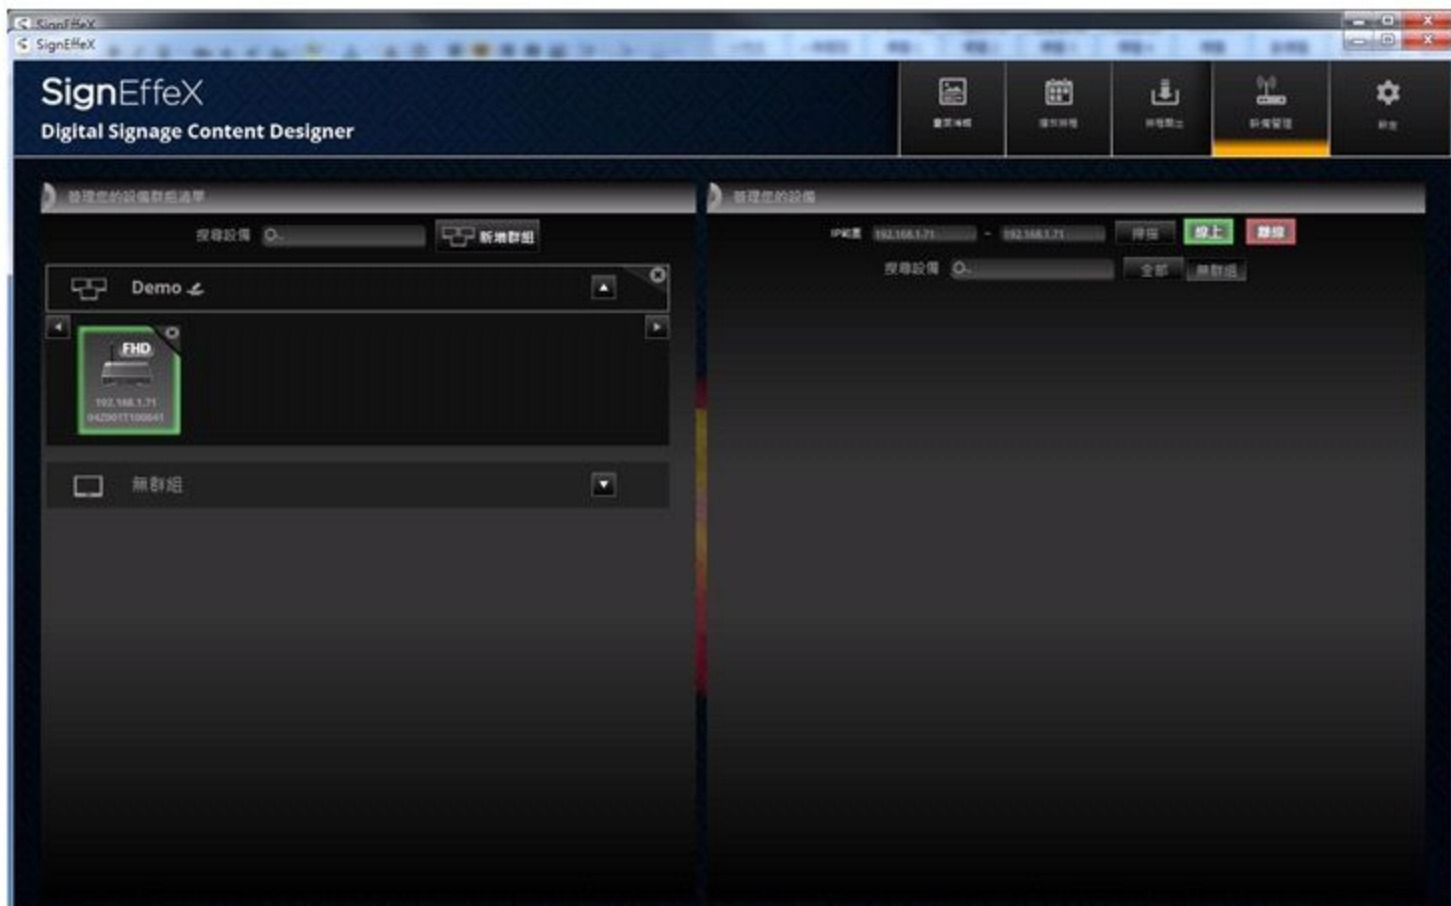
SignEffeX
SignEffeX

SignEffeX
Digital Signage Content Designer

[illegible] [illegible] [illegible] 設備管理 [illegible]

管理您的設備群組清單

搜尋設備 新增群組

Demo

FHD
192.168.1.71
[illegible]

無群組

管理您的設備

IP範圍 192.168.1.71 ~ 192.168.1.71 停止 線上 離線

搜尋設備 全部 無群組